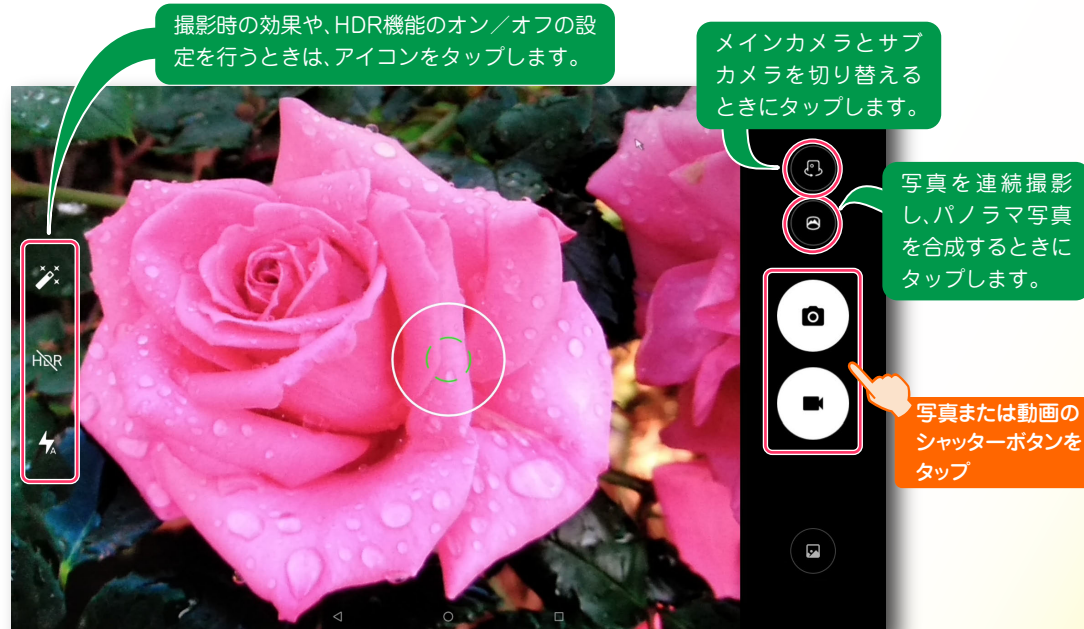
撮影時の効果や、HDR機能のオン／オフの設定を行うときは、アイコンをタップします。

メインカメラとサブカメラを切り替えるときにタップします。

写真を連続撮影し、パノラマ写真を合成するときにタップします。

HDR

写真または動画のシャッターボタンをタップ